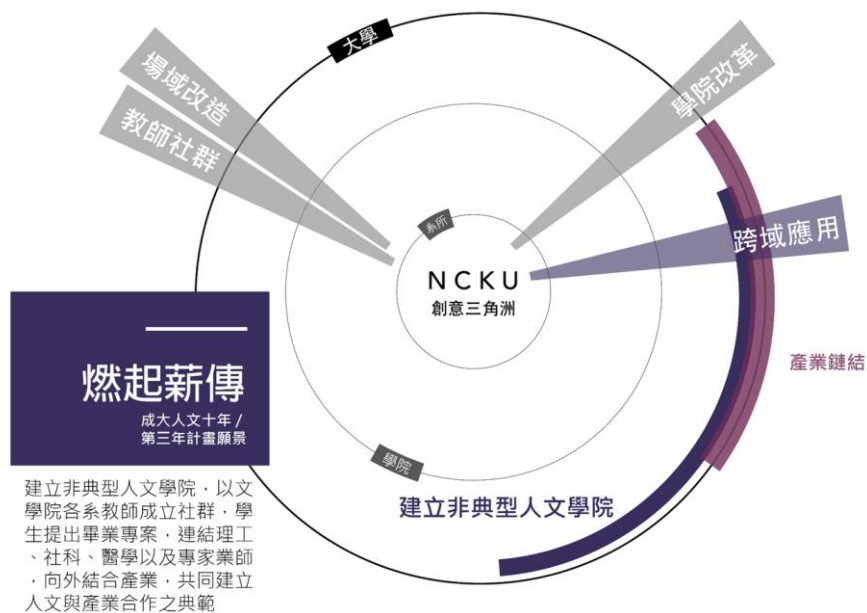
大學

場域改造

教師社群

學院改革

系所

NCKU

創意三角洲

跨域應用

燃起薪傳

成大人文十年 / 第三年計畫願景

產業鏈結

學院

建立非典型人文學院

建立非典型人文學院，以文學院各系教師成立社群，學生提出畢業專案，連結理工、社科、醫學以及專家業師，向外結合產業，共同建立人文與產業合作之典範